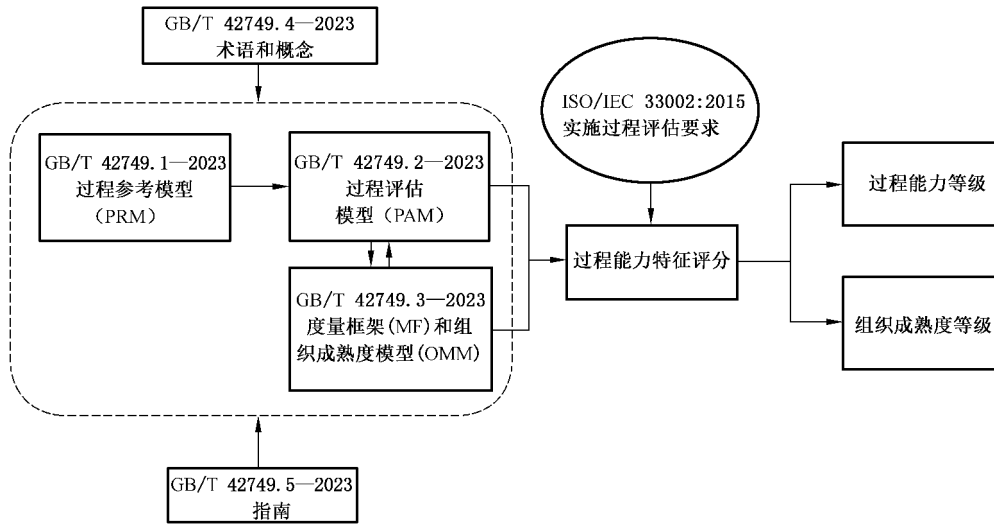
GB/T 42749.4—2023
术语和概念

GB/T 42749.1—2023
过程参考模型
(PRM)

GB/T 42749.2—2023
过程评估
模型(PAM)

GB/T 42749.3—2023
度量框架(MF)和组织成熟度模型(OMM)

ISO/IEC 33002:2015
实施过程评估要求

过程能力特征评分

过程能力等级

组织成熟度等级

GB/T 42749.5—2023
指南